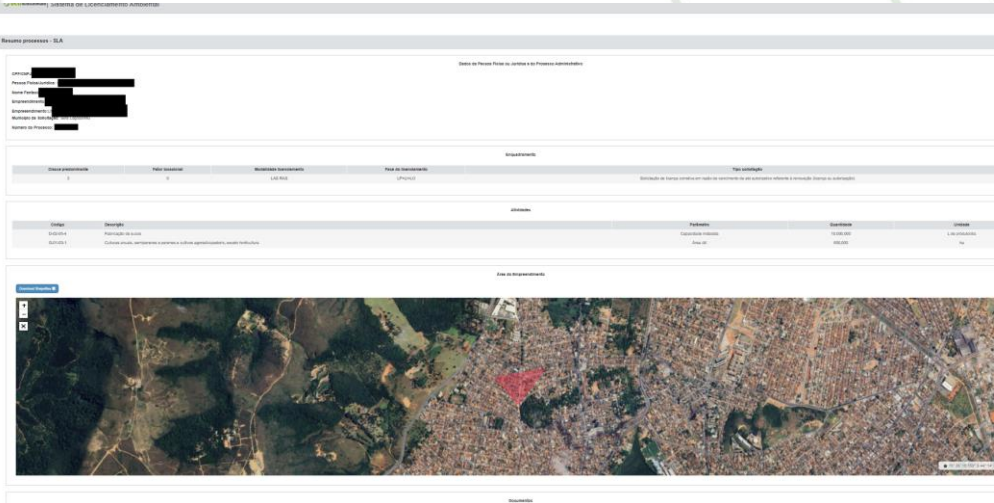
Sistema de Licenciamento Ambiental

Resumo processos - SLA

Dados da Pessoa Física ou Jurídica e do Processo Administrativo

CPF/CNPJ:
Pessoa Física/Jurídica:
Nome Fantasia:
Empreendimento:
Empreendimento:
Município da Solicitação:
Número do Processo:

Enquadramento

| Classe predominante | Fator locacional | Modalidade licenciamento | Fase do licenciamento | Tipo solicitação |
|---|---|---|---|---|
| 3 | 0 | LAS RAS | LP+LI+LO | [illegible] |

Atividades

| Código | Descrição | Parâmetro | Quantidade | Unidade |
|---|---|---|---|---|
| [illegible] | Fabricação de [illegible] | Capacidade instalada | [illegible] | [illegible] |
| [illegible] | Culturas anuais, semiperenes e perenes e cultivos agrossilvipastoris, exceto horticultura | Área útil | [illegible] | ha |

Área do Empreendimento

Download Shapefile

+
−

Documentos